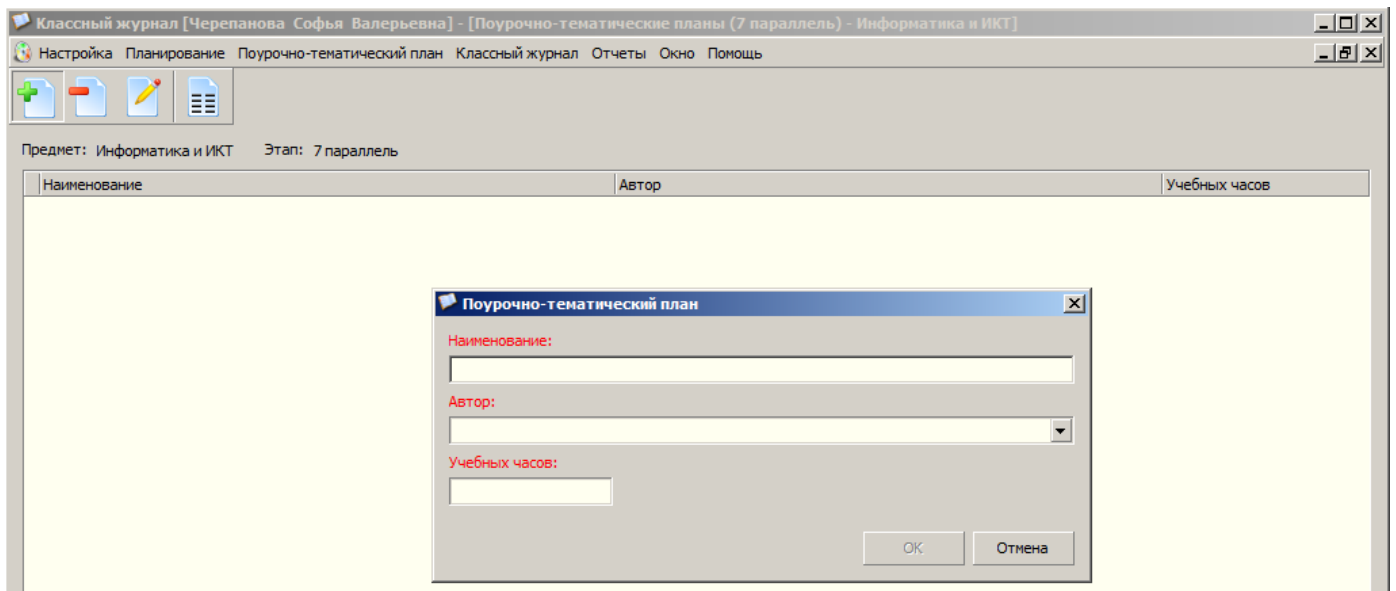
Классный журнал [Черепанова Софья Валерьевна] - [Поурочно-тематические планы (7 параллель) - Информатика и ИКТ]

Настройка Планирование Поурочно-тематический план Классный журнал Отчеты Окно Помощь

Предмет: Информатика и ИКТ Этап: 7 параллель

| Наименование | Автор | Учебных часов |
|---|---|---|

Поурочно-тематический план

Наименование:

Автор:

Учебных часов:

OK Отмена